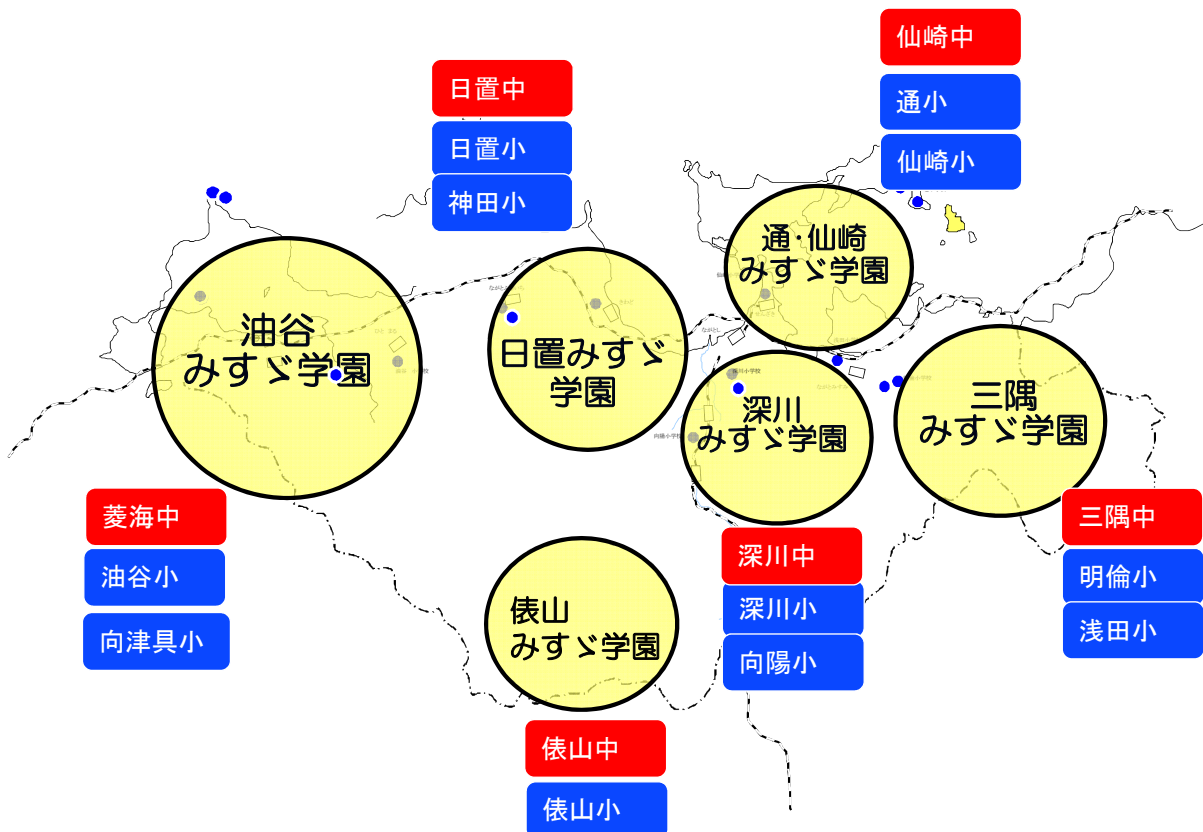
仙崎中
通小
仙崎小

日置中
日置小
神田小

通・仙崎
みすゞ学園

油谷
みすゞ学園

日置みすゞ
学園

深川
みすゞ学園

三隅
みすゞ学園

菱海中
油谷小
向津具小

三隅中
明倫小
浅田小

深川中
深川小
向陽小

俵山
みすゞ学園

俵山中
俵山小